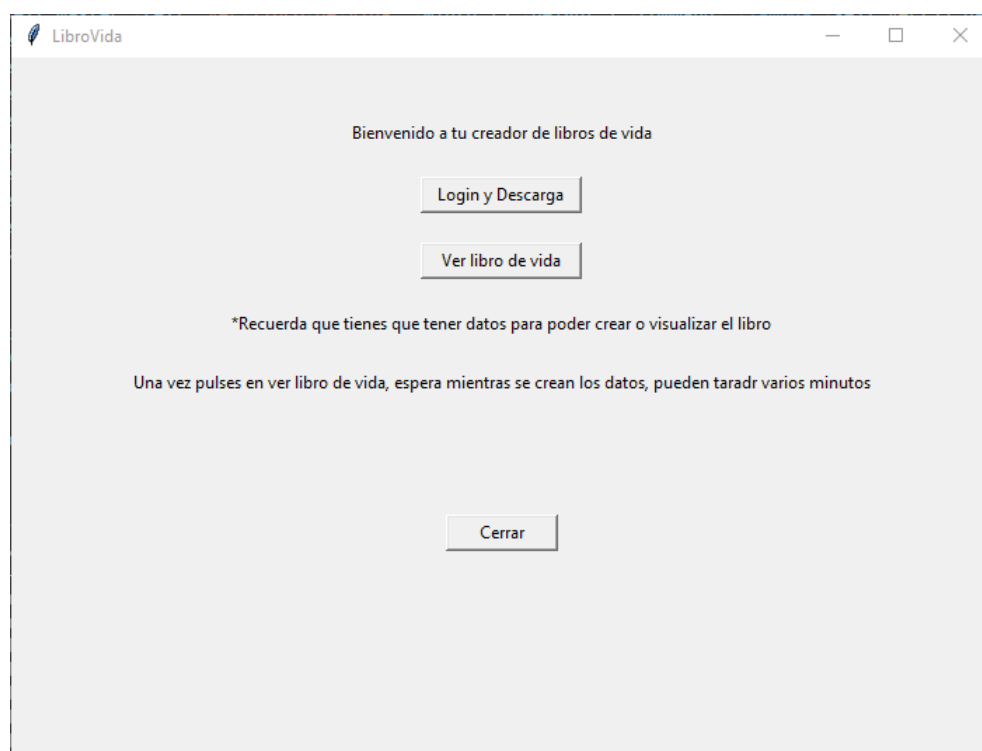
LibroVida

Bienvenido a tu creador de libros de vida

Login y Descarga

Ver libro de vida

*Recuerda que tienes que tener datos para poder crear o visualizar el libro

Una vez pulses en ver libro de vida, espera mientras se crean los datos, pueden taradr varios minutos

Cerrar